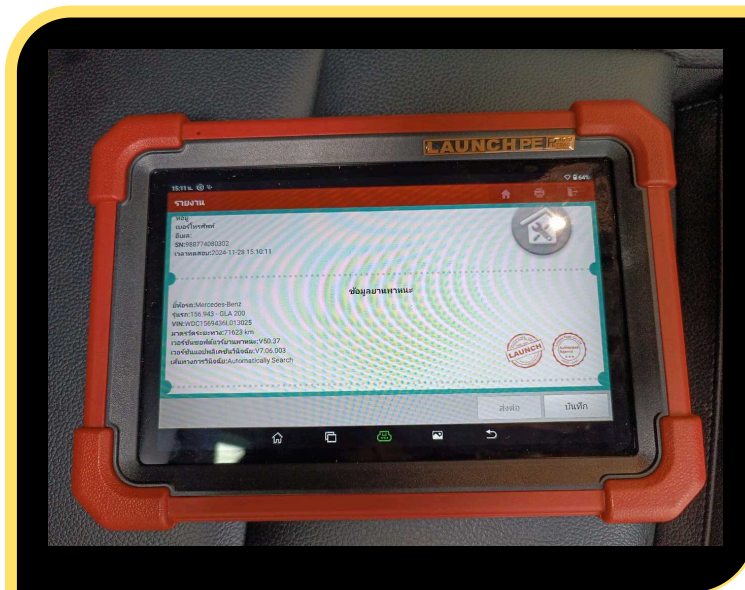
LAUNCH PE

15:11 

64%

รายงาน

ที่อยู่
เบอร์โทรศัพท์
อีเมล:
SN:988774080302
เวลาทดสอบ:2024-11-29 15:10:11

ข้อมูลยานพาหนะ

ยี่ห้อรถ:Mercedes-Benz
รุ่นรถ:156.943 - GLA 200
VIN:WDC1569436L012025
มาตรวัดระยะทาง:71623 km
เวอร์ชันซอฟต์แวร์ยานพาหนะ:V50.37
เวอร์ชันแอปพลิเคชันวินิจฉัย:V7.06.003
เส้นทางการวินิจฉัย:Automatically Search

LAUNCH

ส่งต่อ

บันทึก